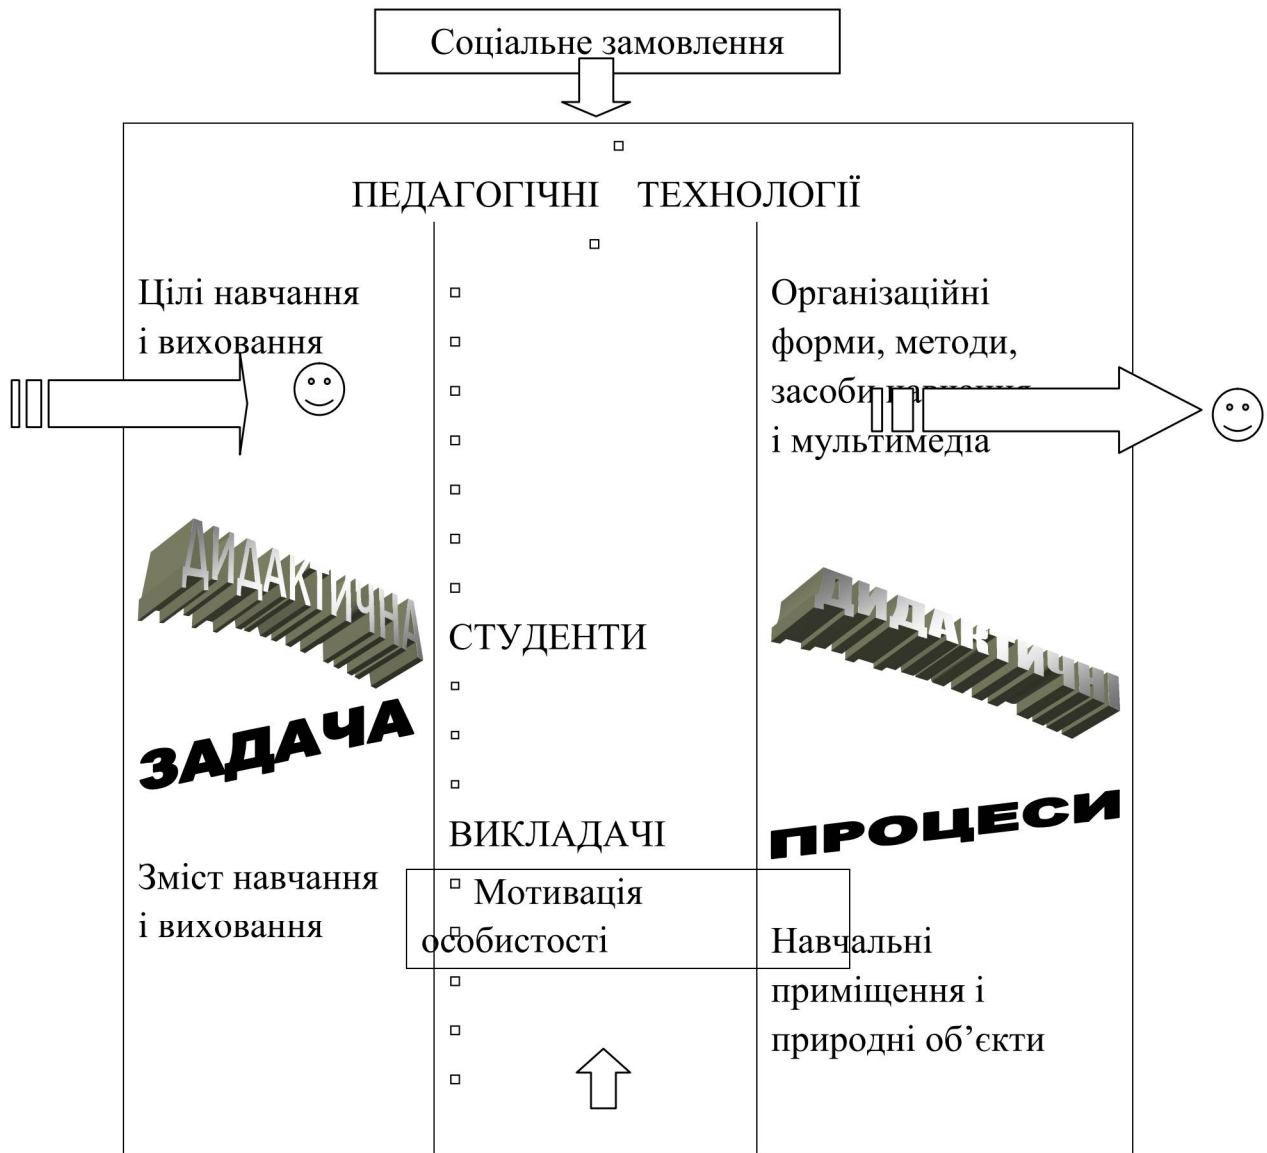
Соціальне замовлення

ПЕДАГОГІЧНІ ТЕХНОЛОГІЇ

Цілі навчання і виховання

ДИДАКТИЧНА

ЗАДАЧА

Зміст навчання і виховання

СТУДЕНТИ

ВИКЛАДАЧІ

Мотивація особистості

Організаційні форми, методи, засоби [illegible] і мультимедіа

ДИДАКТИЧНІ

ПРОЦЕСИ

Навчальні приміщення і природні об’єкти